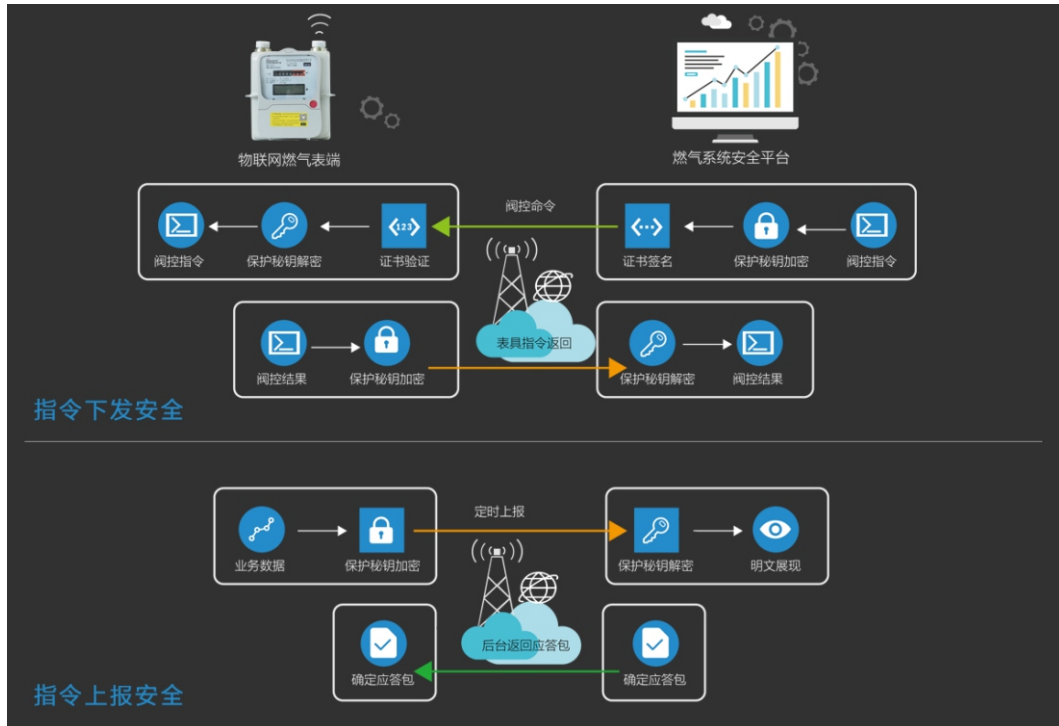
物联网燃气表端

燃气系统安全平台

阀控命令

阀控指令 保护秘钥解密 证书验证

证书签名 保护秘钥加密 阀控指令

表具指令返回

阀控结果 保护秘钥加密

保护秘钥解密 阀控结果

指令下发安全

定时上报

业务数据 保护秘钥加密

保护秘钥解密 明文展现

后台返回应答包

确定应答包

确定应答包

指令上报安全